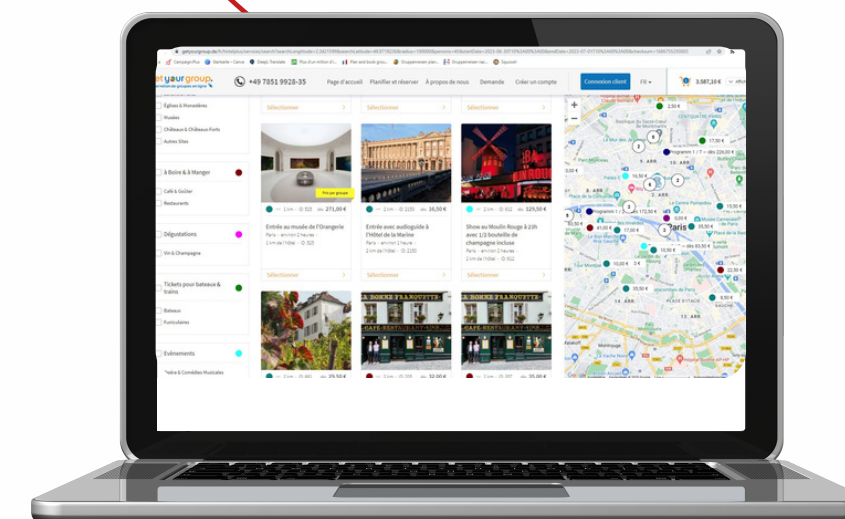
getyourgroup
+49 7851 9928-35
Page d'accueil Planifier et réserver À propos de nous Demande Créer un compte
Connexion client
3.587,10 €

Églises & Monastères
Musées
Châteaux & Châteaux Forts
Autres Sites

À Boire & à Manger
Café & Goûter
Restaurants

Dégustations
Vin & Champagne

Tickets pour bateaux & trains
Bateaux
Funiculaires

Événements
Théâtre & Comédies Musicales

Sélectionner
Sélectionner
Sélectionner

Prix par groupe
271,00 €
16,50 €
129,50 €

Entrée au musée de l'Orangerie
Paris · environ 2 heures
Entrée avec audioguide à l'Hôtel de la Marine
Paris · environ 1 heure
Show au Moulin Rouge à 23h avec 1/2 bouteille de champagne incluse
Paris · environ 2 heures

Sélectionner
Sélectionner
Sélectionner

LA BONNE FRANQUETTE
CAFE-RESTAURANT-BAR
23,50 €
32,00 €
35,00 €

Paris